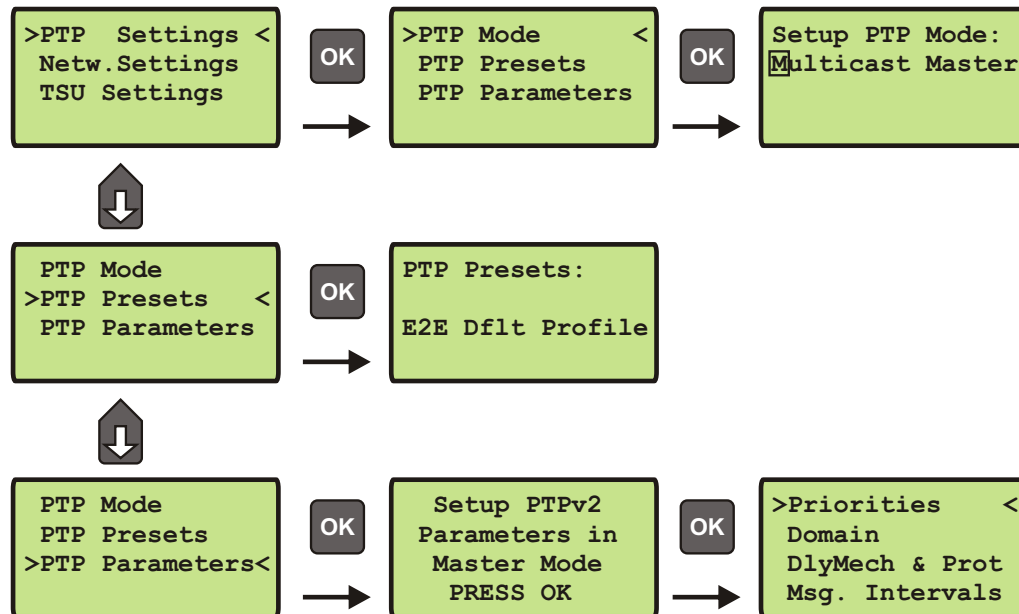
>PTP Settings <
Netw.Settings
TSU Settings

OK

>PTP Mode <
PTP Presets
PTP Parameters

OK

Setup PTP Mode:
Multicast Master

PTP Mode
>PTP Presets <
PTP Parameters

OK

PTP Presets:

E2E Dflt Profile

PTP Mode
PTP Presets
>PTP Parameters<

OK

Setup PTPv2
Parameters in
Master Mode
PRESS OK

OK

>Priorities <
Domain
DlyMech & Prot
Msg. Intervals